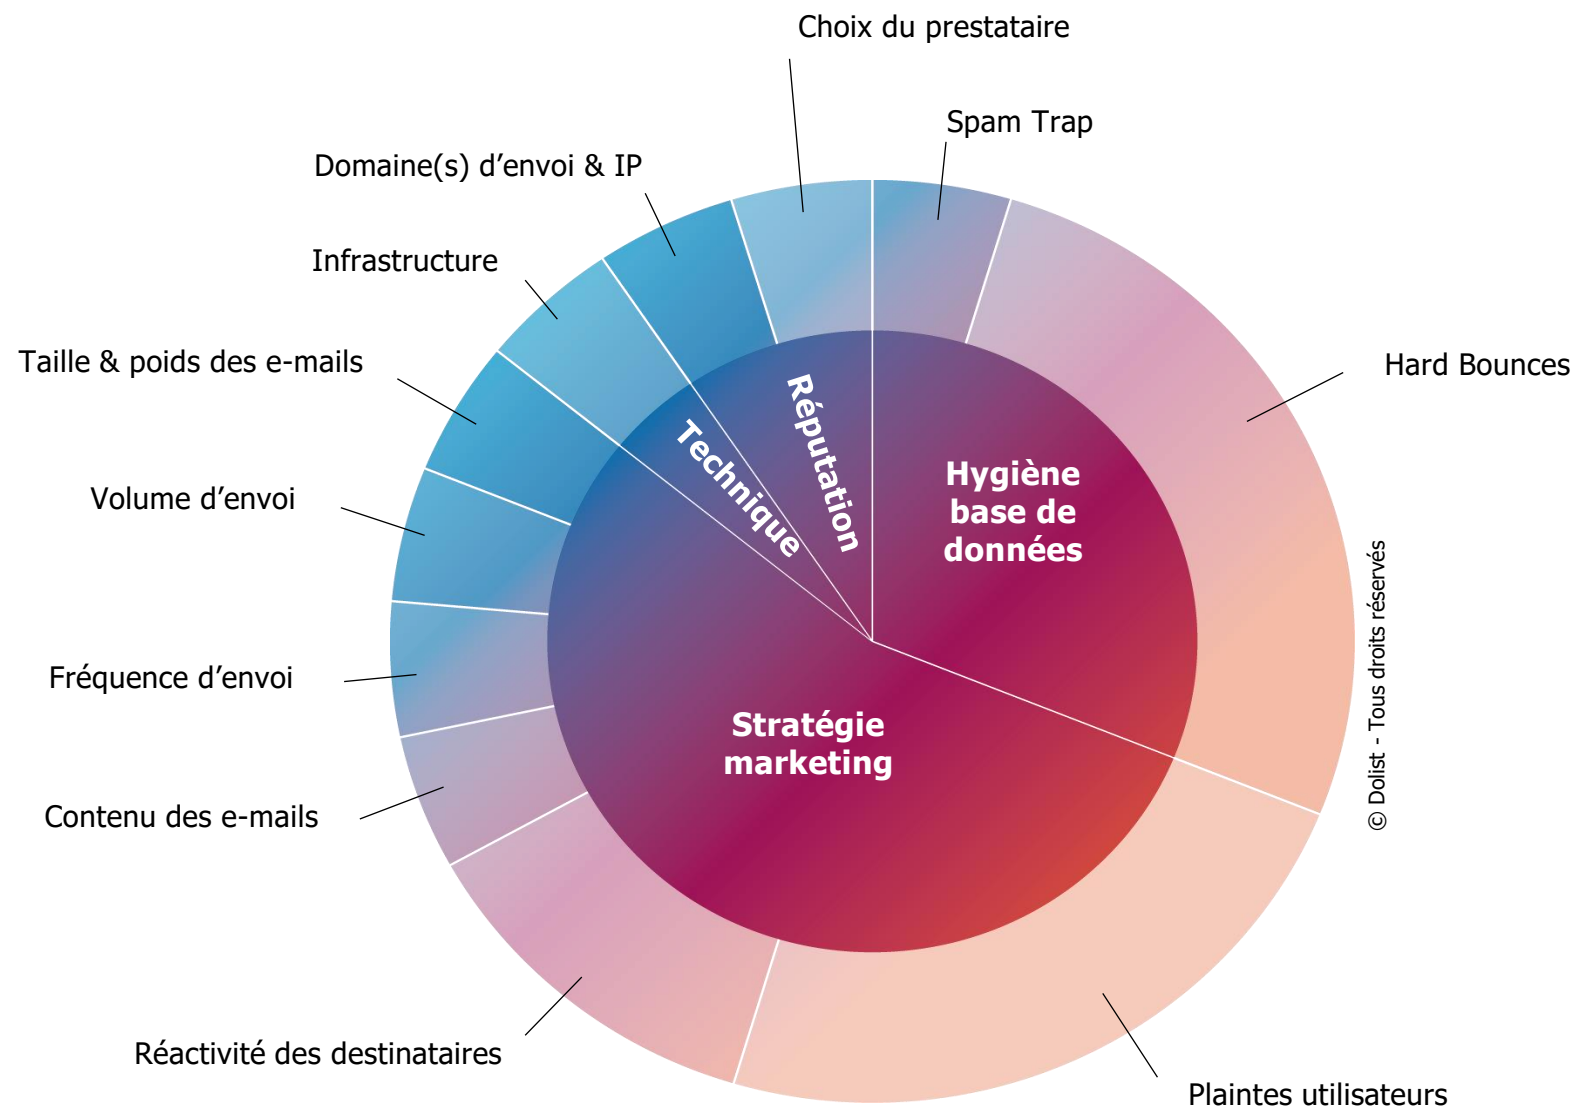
Choix du prestataire

Spam Trap

Domaine(s) d’envoi & IP

Infrastructure

Taille & poids des e-mails

Volume d’envoi

Fréquence d’envoi

Contenu des e-mails

Réactivité des destinataires

Plaintes utilisateurs

Hard Bounces

Réputation

Technique

Hygiène base de données

Stratégie marketing

© Dolist - Tous droits réservés